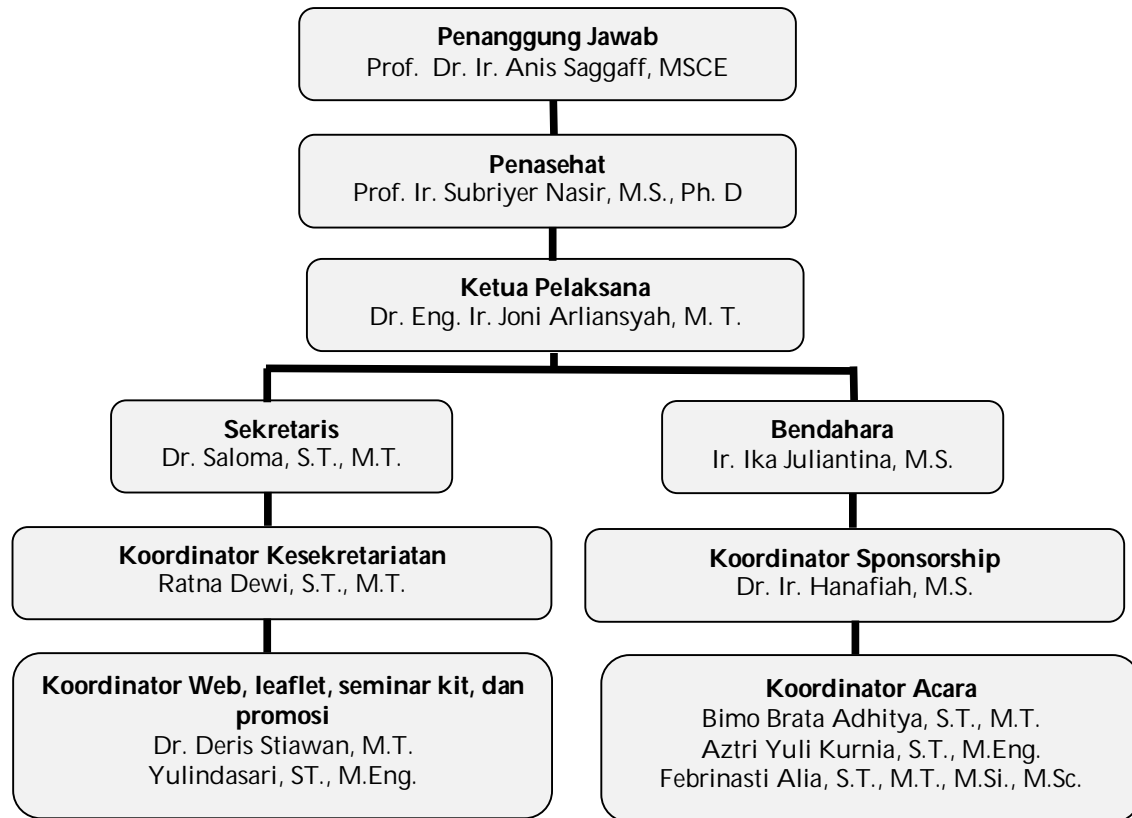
Penanggung Jawab
Prof. Dr. Ir. Anis Saggaff, MSCE

Penasehat
Prof. Ir. Subriyer Nasir, M.S., Ph. D

Ketua Pelaksana
Dr. Eng. Ir. Joni Arliansyah, M. T.

Sekretaris
Dr. Saloma, S.T., M.T.

Bendahara
Ir. Ika Juliantina, M.S.

Koordinator Kesekretariatan
Ratna Dewi, S.T., M.T.

Koordinator Sponsorship
Dr. Ir. Hanafiah, M.S.

Koordinator Web, leaflet, seminar kit, dan promosi
Dr. Deris Stiawan, M.T.
Yulindasari, ST., M.Eng.

Koordinator Acara
Bimo Brata Adhitya, S.T., M.T.
Aztri Yuli Kurnia, S.T., M.Eng.
Febrinasti Alia, S.T., M.T., M.Si., M.Sc.